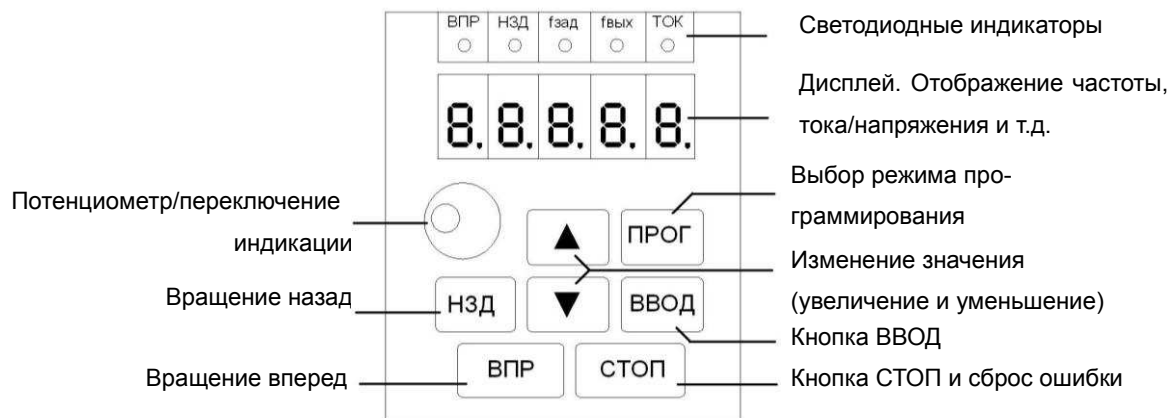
ВПР НЗД fзад fвых ТОК

Светодиодные индикаторы

8.8.8.8.8.

Дисплей. Отображение частоты, тока/напряжения и т.д.

Потенциометр/переключение индикации

Выбор режима программирования

ПРОГ

▲

▼

Изменение значения (увеличение и уменьшение)

Вращение назад

НЗД

ВВОД

Кнопка ВВОД

ВПР

СТОП

Вращение вперед

Кнопка СТОП и сброс ошибки